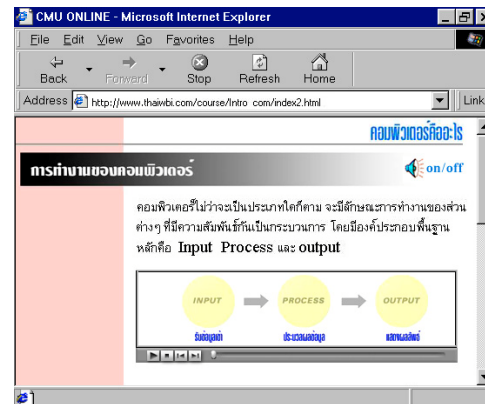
CMU ONLINE - Microsoft Internet Explorer

File Edit View Go Favorites Help

Back Forward Stop Refresh Home

Address http://www.thaiwbi.com/course/Intro com/index2.html

Link

คอมพิวเตอร์คืออะไร

การทำงานของคอมพิวเตอร์

on/off

คอมพิวเตอร์ไม่ว่าจะเป็นประเภทใดก็ตาม จะมีลักษณะการทำงานของส่วนต่างๆ ที่มีความสัมพันธ์กันเป็นกระบวนการ โดยมีองค์ประกอบพื้นฐานหลักคือ Input Process และ output

INPUT

PROCESS

OUTPUT

รับข้อมูลเข้า

ประมวลผลข้อมูล

แสดงผลลัพธ์